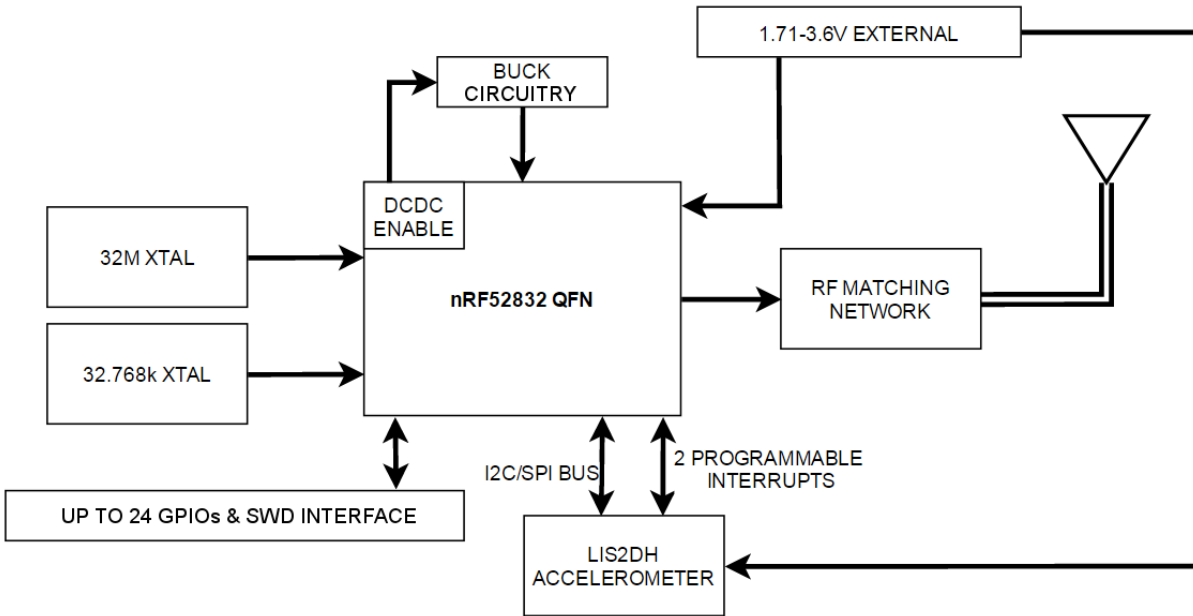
1.71-3.6V EXTERNAL

BUCK CIRCUITRY

DCDC ENABLE

32M XTAL

32.768k XTAL

nRF52832 QFN

RF MATCHING NETWORK

I2C/SPI BUS

2 PROGRAMMABLE INTERRUPTS

UP TO 24 GPIOs & SWD INTERFACE

LIS2DH ACCELEROMETER